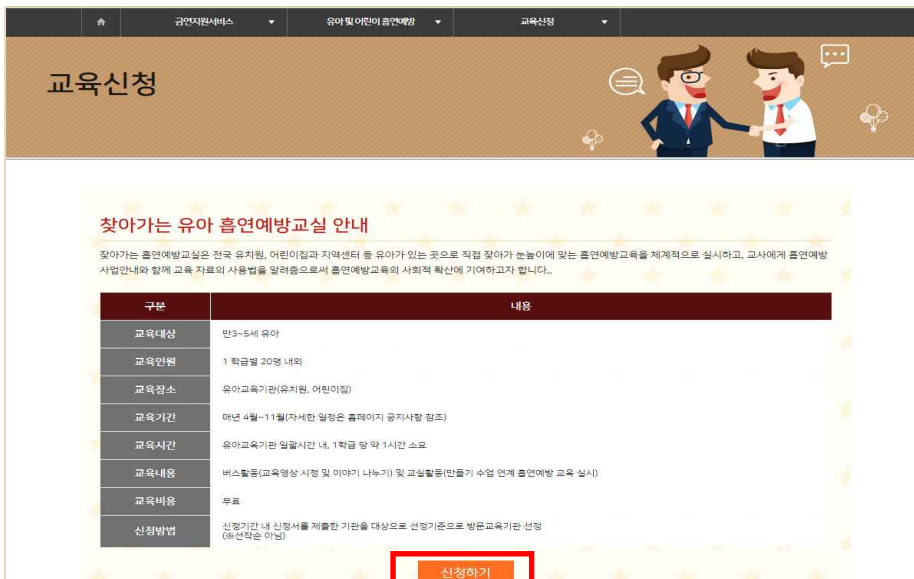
금연지원서비스 ▼ 유아 및 어린이 흡연예방 ▼ 교육신청 ▼

교육신청

찾아가는 유아 흡연예방교실 안내

찾아가는 흡연예방교실은 전국 유치원, 어린이집과 지역센터 등 유아가 있는 곳으로 직접 찾아가 눈높이에 맞는 흡연예방교육을 체계적으로 실시하고, 교사에게 흡연예방 사업안내와 함께 교육 자료의 사용법을 알려줌으로써 흡연예방교육의 사회적 확산에 기여하고자 합니다..

| 구분 | 내용 |
|---|---|
| 교육대상 | 만3~5세 유아 |
| 교육인원 | 1 학급별 20명 내외 |
| 교육장소 | 유아교육기관(유치원, 어린이집) |
| 교육기간 | 매년 4월~11월(자세한 일정은 홈페이지 공지사항 참조) |
| 교육시간 | 유아교육기관 일과시간 내, 1학급 당 약 1시간 소요 |
| 교육내용 | 버스활동(교육영상 시청 및 이야기 나누기) 및 교실활동(만들기 수업 연계 흡연예방 교육 실시) |
| 교육비용 | 무료 |
| 신청방법 | 신청기간 내 신청서를 제출한 기관을 대상으로 선정기준으로 방문교육기관 선정 (※선착순 아님) |

신청하기